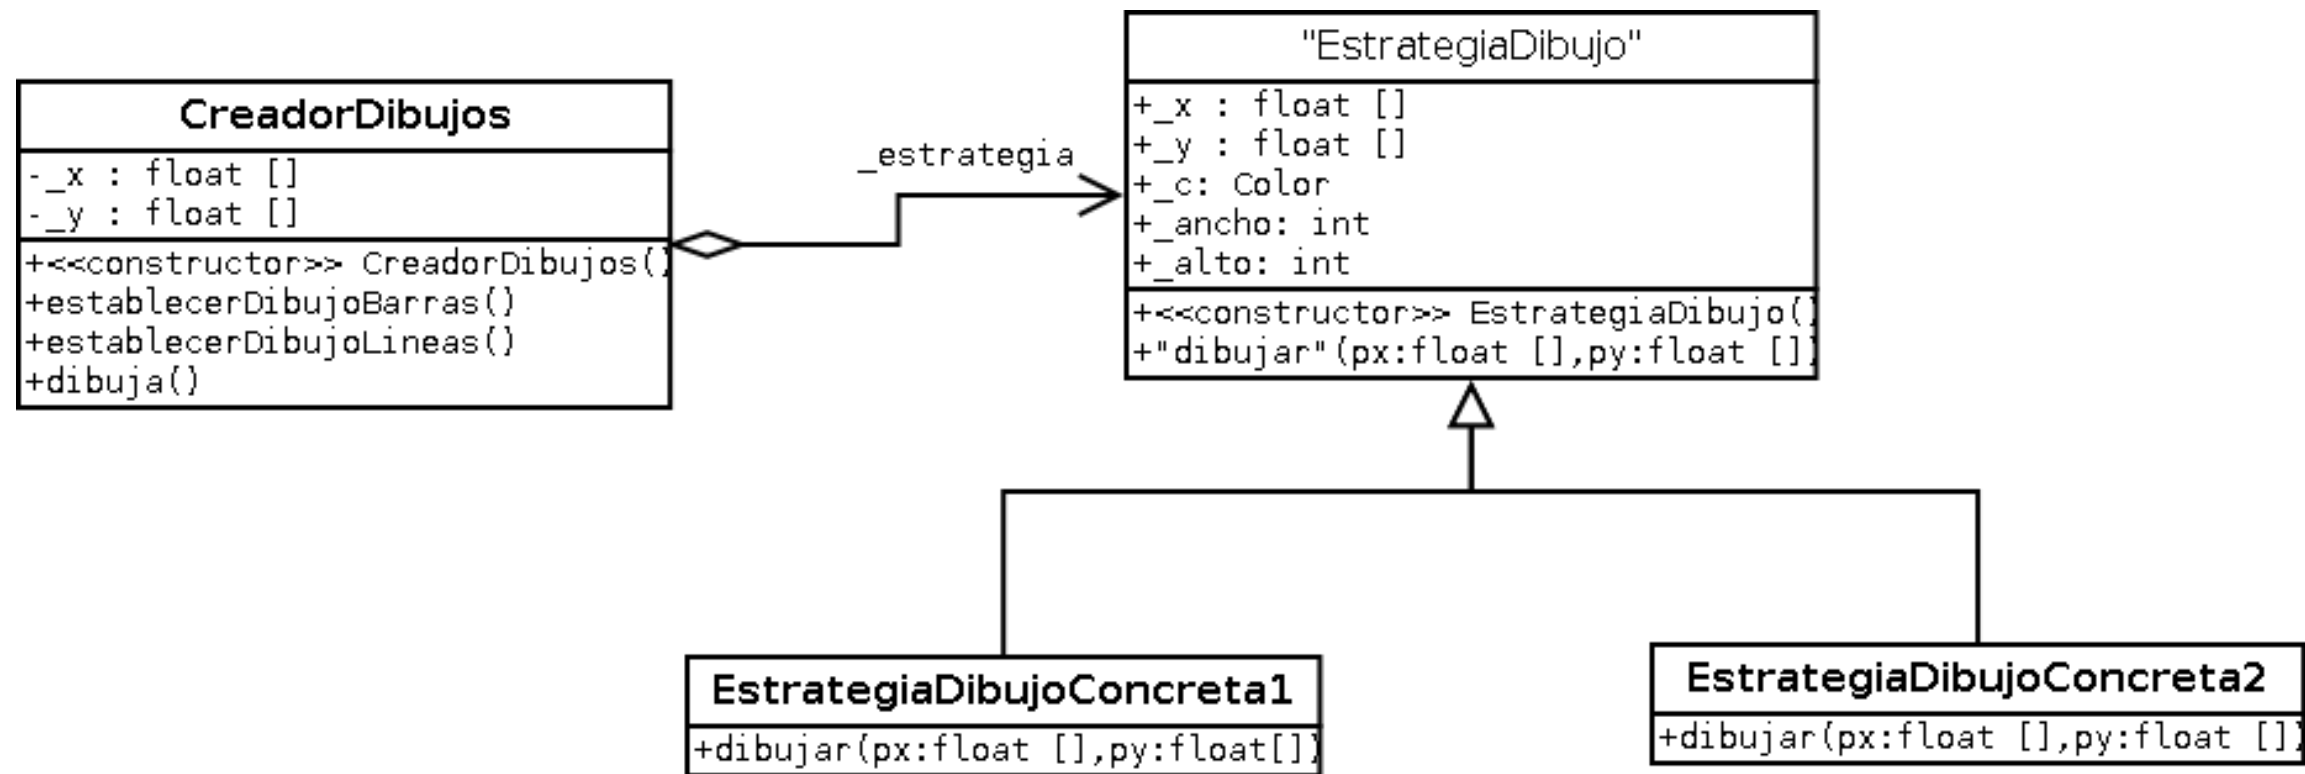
CreadorDibujos

-_x : float []
-_y : float []

+<<constructor>> CreadorDibujos()
+establecerDibujoBarras()
+establecerDibujoLineas()
+dibuja()

_estrategia

"EstrategiaDibujo"

+_x : float []
+_y : float []
+_c: Color
+_ancho: int
+_alto: int

+<<constructor>> EstrategiaDibujo()
+"dibujar"(px:float [],py:float [])

EstrategiaDibujoConcreta1

+dibujar(px:float [],py:float[])

EstrategiaDibujoConcreta2

+dibujar(px:float [],py:float [])